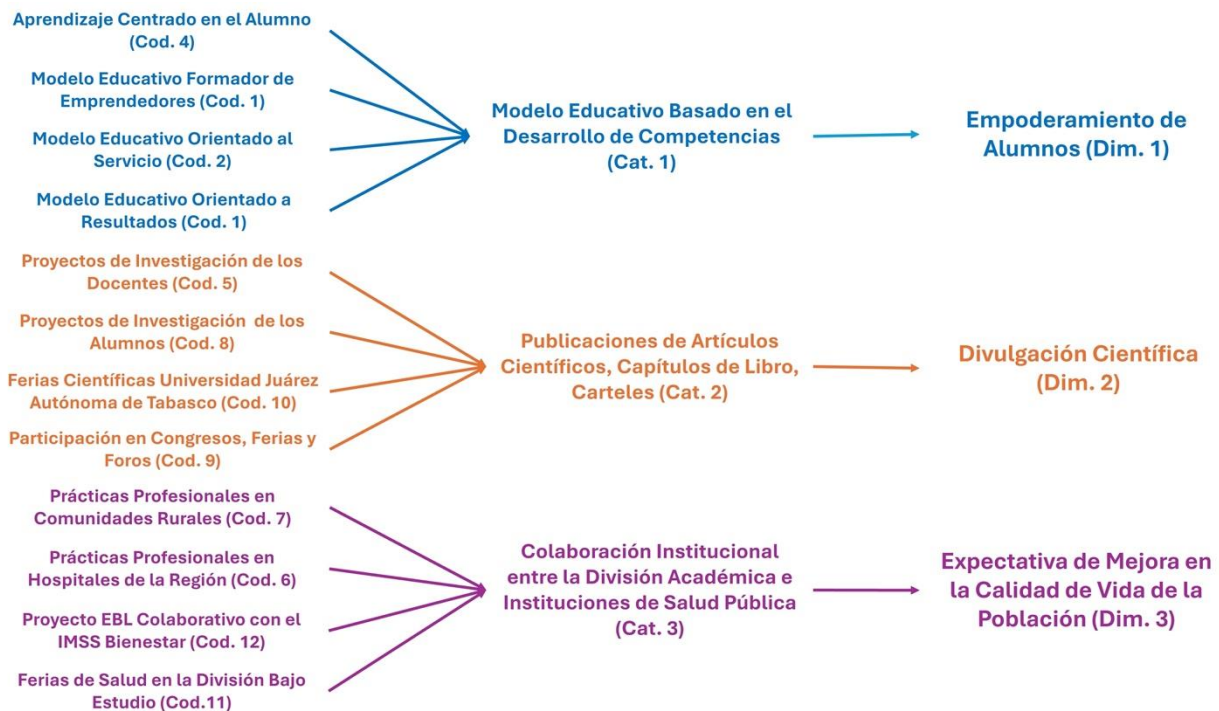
Aprendizaje Centrado en el Alumno (Cod. 4)

Modelo Educativo Formador de Emprendedores (Cod. 1)

Modelo Educativo Orientado al Servicio (Cod. 2)

Modelo Educativo Orientado a Resultados (Cod. 1)

Modelo Educativo Basado en el Desarrollo de Competencias (Cat. 1)

Empoderamiento de Alumnos (Dim. 1)

Proyectos de Investigación de los Docentes (Cod. 5)

Proyectos de Investigación de los Alumnos (Cod. 8)

Ferias Científicas Universidad Juárez Autónoma de Tabasco (Cod. 10)

Participación en Congresos, Ferias y Foros (Cod. 9)

Publicaciones de Artículos Científicos, Capítulos de Libro, Carteles (Cat. 2)

Divulgación Científica (Dim. 2)

Prácticas Profesionales en Comunidades Rurales (Cod. 7)

Prácticas Profesionales en Hospitales de la Región (Cod. 6)

Proyecto EBL Colaborativo con el IMSS Bienestar (Cod. 12)

Ferias de Salud en la División Bajo Estudio (Cod.11)

Colaboración Institucional entre la División Académica e Instituciones de Salud Pública (Cat. 3)

Expectativa de Mejora en la Calidad de Vida de la Población (Dim. 3)